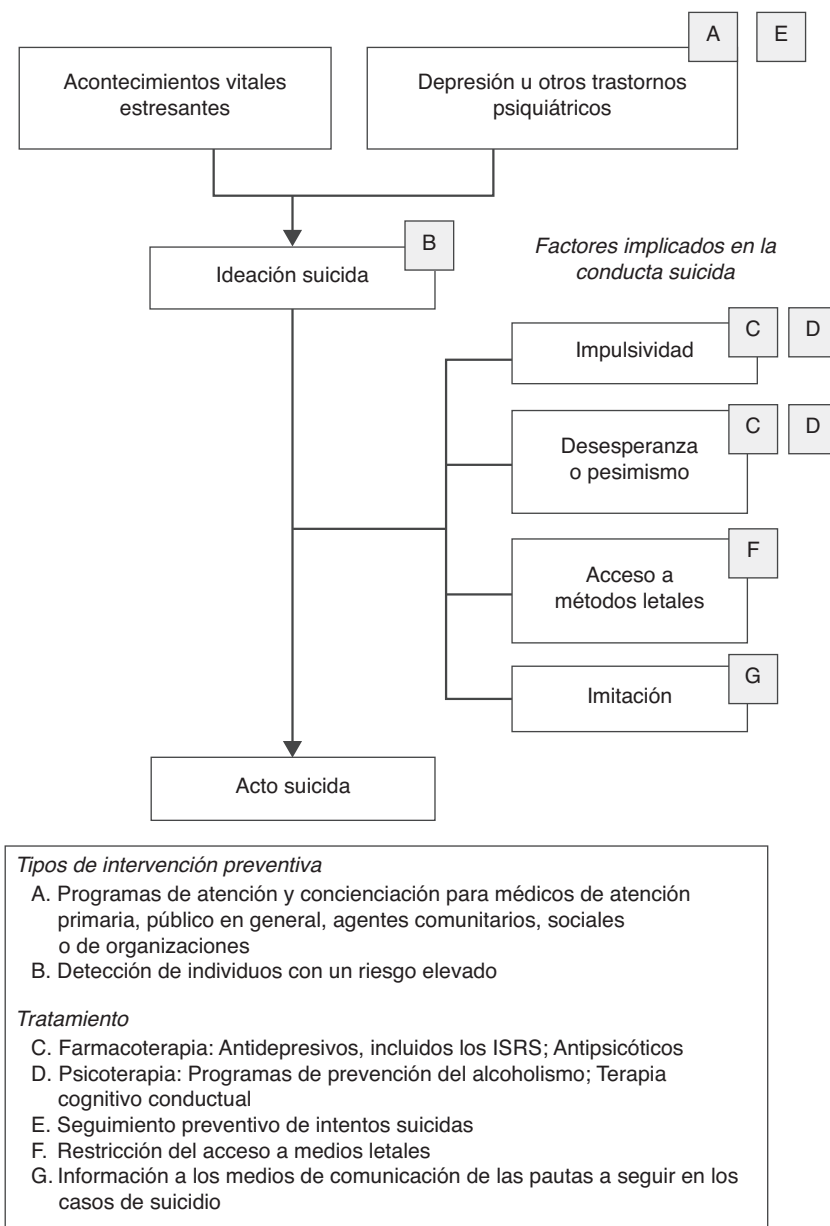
A E

Acontecimientos vitales estresantes

Depresión u otros trastornos psiquiátricos

B

Ideación suicida

*Factores implicados en la conducta suicida*

C D

Impulsividad

C D

Desesperanza o pesimismo

F

Acceso a métodos letales

G

Imitación

Acto suicida

*Tipos de intervención preventiva*

A. Programas de atención y concienciación para médicos de atención primaria, público en general, agentes comunitarios, sociales o de organizaciones

B. Detección de individuos con un riesgo elevado

*Tratamiento*

C. Farmacoterapia: Antidepresivos, incluidos los ISRS; Antipsicóticos

D. Psicoterapia: Programas de prevención del alcoholismo; Terapia cognitivo conductual

E. Seguimiento preventivo de intentos suicidas

F. Restricción del acceso a medios letales

G. Información a los medios de comunicación de las pautas a seguir en los casos de suicidio